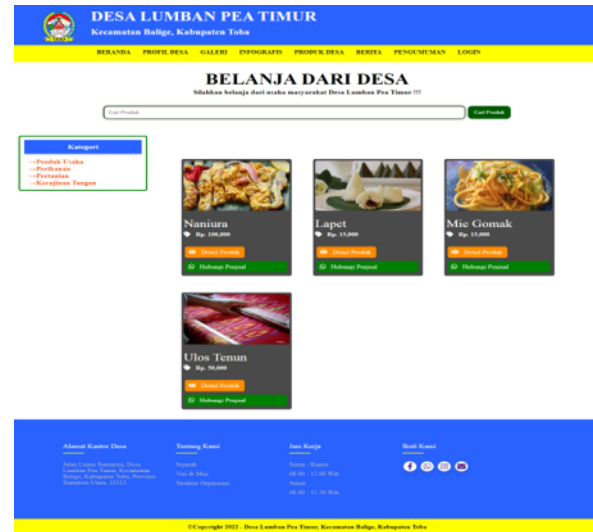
DESA LUMBAN PEA TIMUR
Kecamatan Balige, Kabupaten Toba

BERANDA PROFIL DESA GALERI INFOGRAFIS PRODUK DESA BERITA PENGUMUMAN LOGIN

BELANJA DARI DESA
Silahkan belanja dari usaha masyarakat Desa Lumban Pea Timur !!!

Cari Produk
Cari Produk

Kategori
--Produk Usaha
--Perikanan
--Pertanian
--Kerajinan Tangan

Naniura
Rp. 100,000
Detail Produk
Hubungi Penjual

Lapet
Rp. 15,000
Detail Produk
Hubungi Penjual

Mie Gomak
Rp. 15,000
Detail Produk
Hubungi Penjual

Ulos Tenun
Rp. 50,000
Detail Produk
Hubungi Penjual

Alamat Kantor Desa
Jalan Lintas Sumatera, Desa Lumban Pea Timur, Kecamatan Balige, Kabupaten Toba, Provinsi Sumatera Utara, 22312

Tentang Kami
Sejarah
Visi & Misi
Struktur Organisasi

Jam Kerja
Senin - Kamis
08.00 - 15.00 Wib
Jumat
08.00 - 11.30 Wib

Ikuti Kami

©Copyright 2022 - Desa Lumban Pea Timur, Kecamatan Balige, Kabupaten Toba